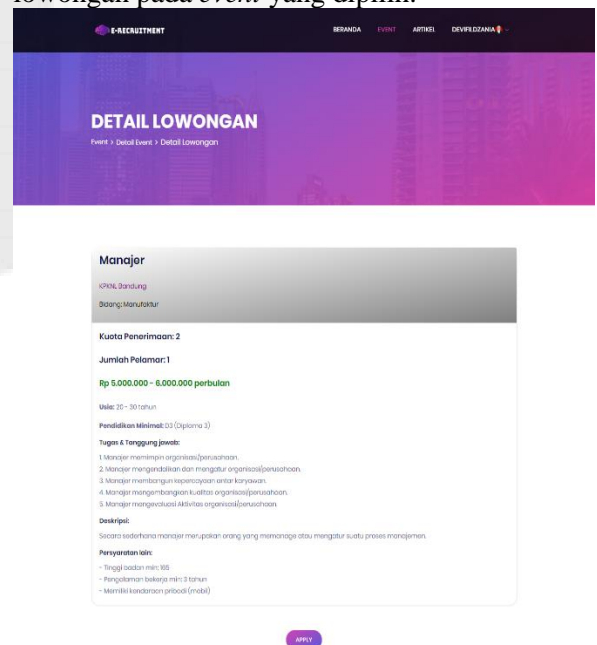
lowongan pada *event* yang dipilih.

E-RECRUITMENT

BERANDA EVENT ARTIKEL DEVIFILDZANIA

DETAIL LOWONGAN

Event > Detail Event > Detail Lowongan

Manajer

KPKNL Bandung

Bidang: Manufaktur

Kuota Penerimaan: 2

Jumlah Pelamar: 1

Rp 5.000.000 - 6.000.000 perbulan

Usia: 20 - 30 tahun

Pendidikan Minimal: D3 (Diploma 3)

Tugas & Tanggung jawab:

1. Manajer memimpin organisasi/perusahaan.
2. Manajer mengendalikan dan mengatur organisasi/perusahaan.
3. Manajer membangun kepercayaan antar karyawan.
4. Manajer mengembangkan kualitas organisasi/perusahaan.
5. Manajer mengevaluasi Aktivitas organisasi/perusahaan.

Deskripsi:

Secara sederhana manajer merupakan orang yang memanage atau mengatur suatu proses manajemen.

Persyaratan lain:

- Tinggi badan min: 165
- Pengalaman bekerja min: 3 tahun
- Memiliki kendaraan pribadi (mobil)

APPLY